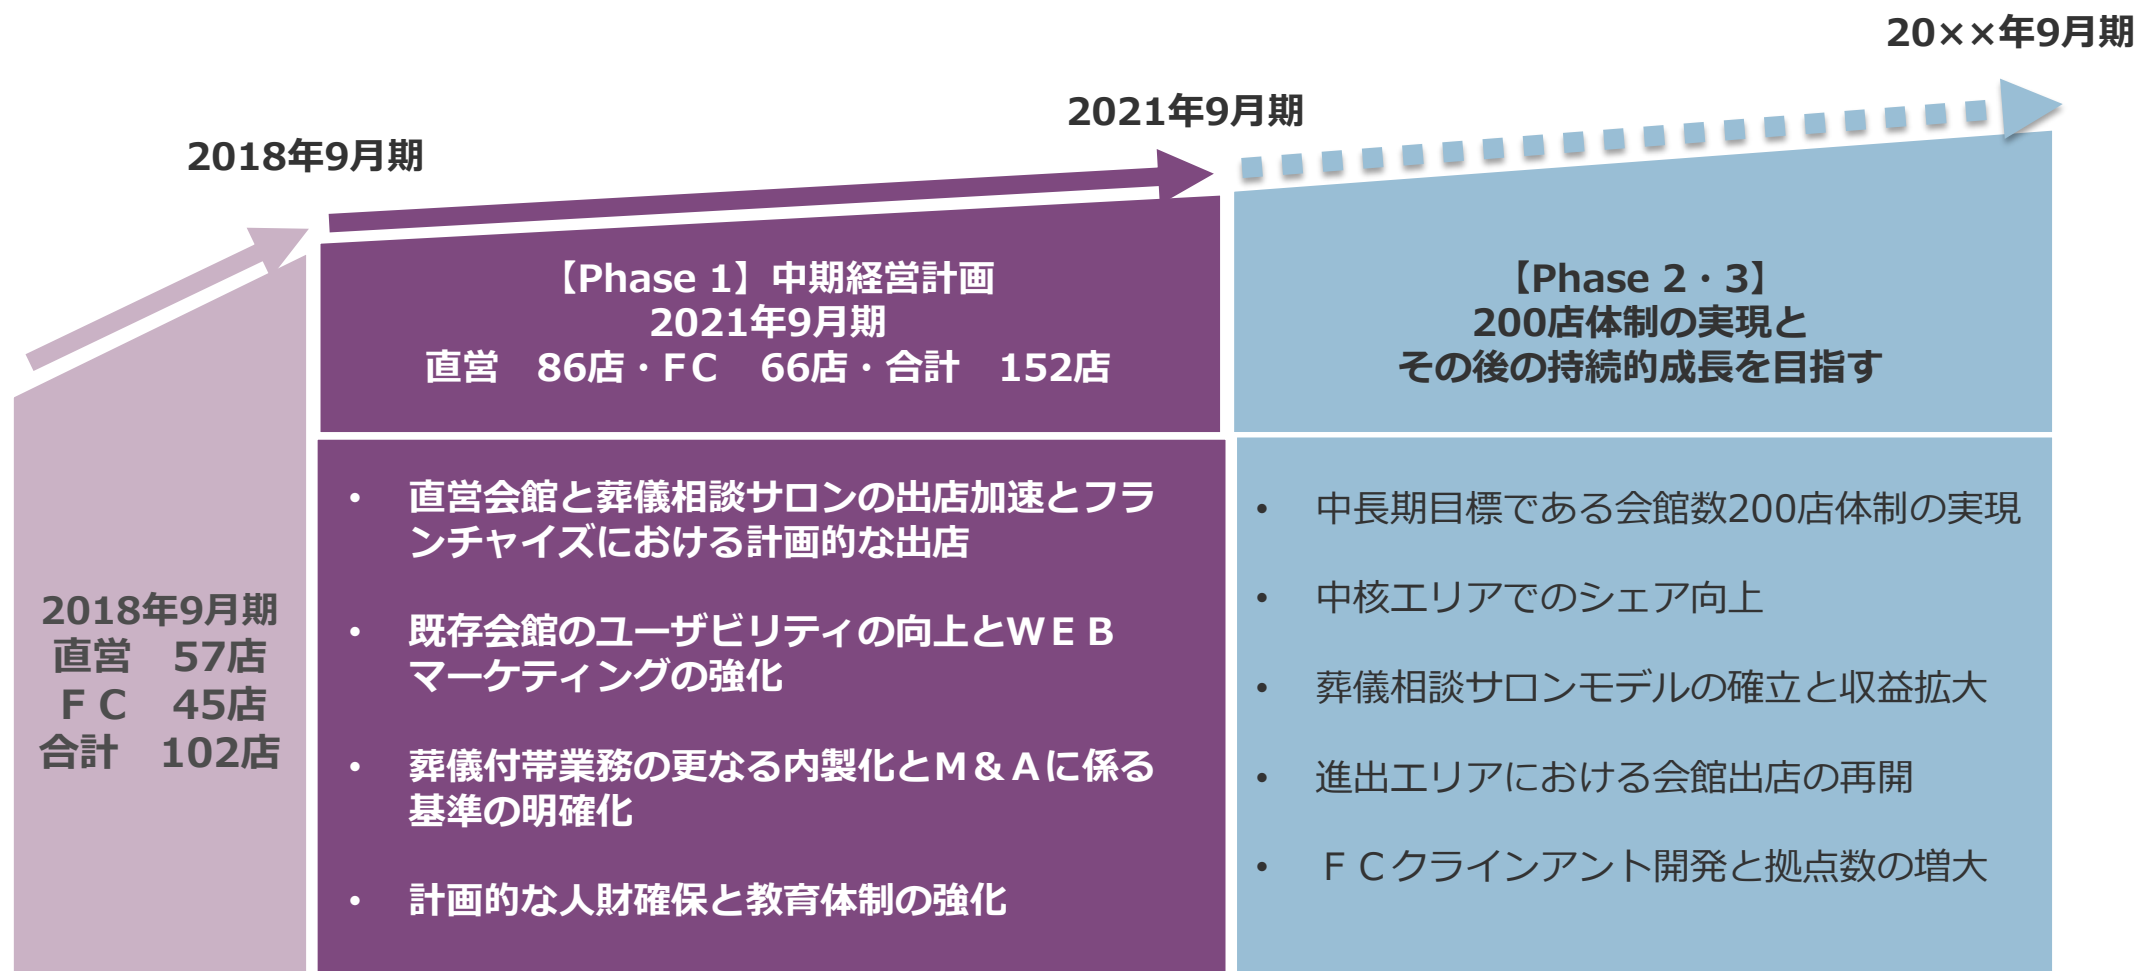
20××年9月期

2021年9月期

2018年9月期

【Phase 1】中期経営計画
2021年9月期
直営　86店・FC　66店・合計　152店

【Phase 2・3】
200店体制の実現と
その後の持続的成長を目指す

2018年9月期
直営　57店
ＦＣ　45店
合計　102店

• 直営会館と葬儀相談サロンの出店加速とフランチャイズにおける計画的な出店

• 既存会館のユーザビリティの向上とＷＥＢマーケティングの強化

• 葬儀付帯業務の更なる内製化とＭ＆Ａに係る基準の明確化

• 計画的な人財確保と教育体制の強化

• 中長期目標である会館数200店体制の実現

• 中核エリアでのシェア向上

• 葬儀相談サロンモデルの確立と収益拡大

• 進出エリアにおける会館出店の再開

• ＦＣクラインアント開発と拠点数の増大